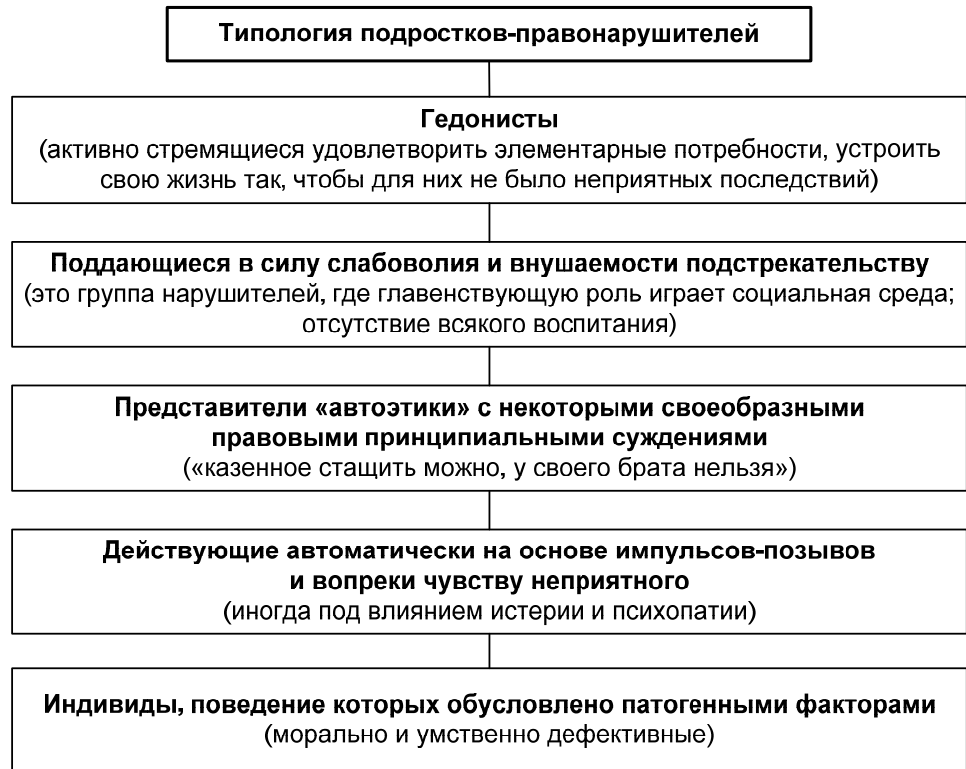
Типология подростков-правонарушителей

Гедонисты
(активно стремящиеся удовлетворить элементарные потребности, устроить свою жизнь так, чтобы для них не было неприятных последствий)

Поддающиеся в силу слабоволия и внушаемости подстрекательству
(это группа нарушителей, где главенствующую роль играет социальная среда; отсутствие всякого воспитания)

Представители «автоэтики» с некоторыми своеобразными правовыми принципиальными суждениями
(«казенное стащить можно, у своего брата нельзя»)

Действующие автоматически на основе импульсов-позывов и вопреки чувству неприятного
(иногда под влиянием истерии и психопатии)

Индивиды, поведение которых обусловлено патогенными факторами
(морально и умственно дефективные)